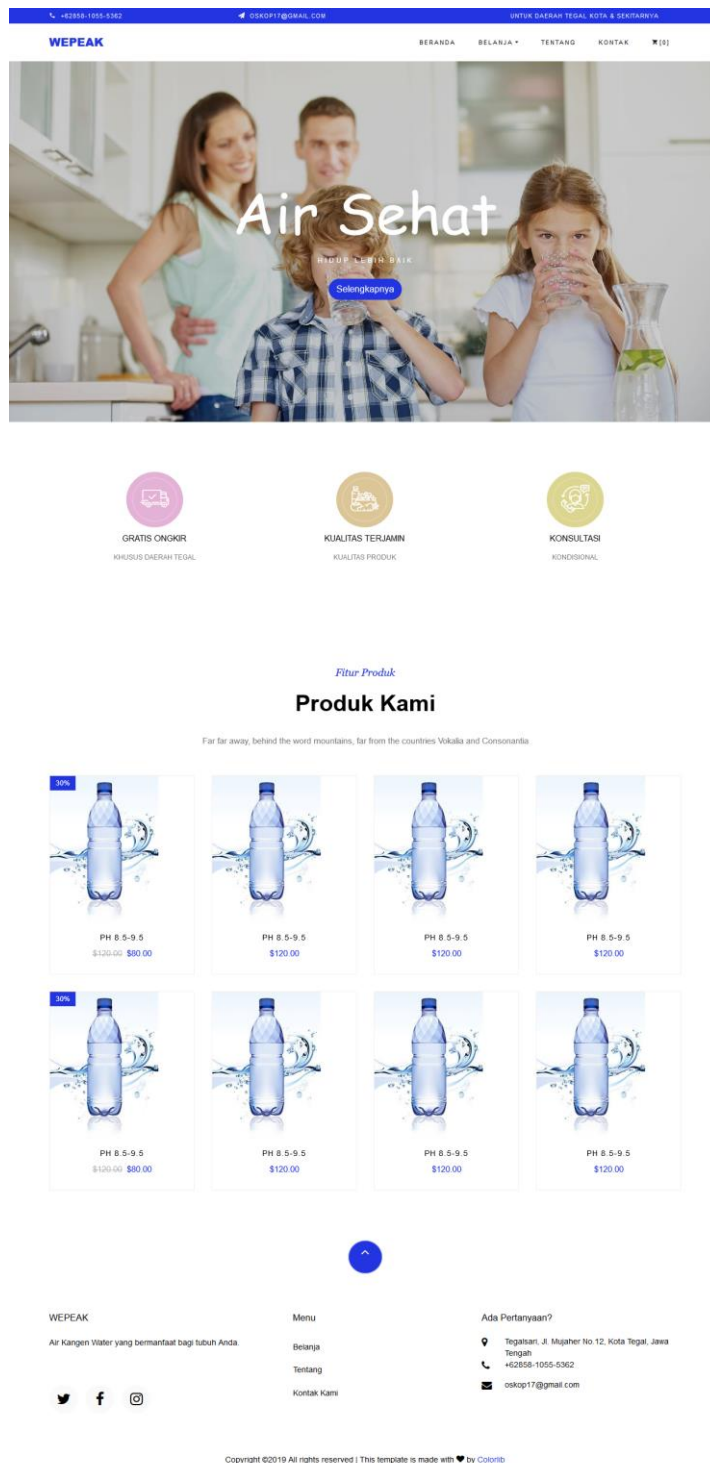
+62858-1055-5362 OSKOP17@GMAIL.COM UNTUK DAERAH TEGAL KOTA & SEKITARNYA

WEPEAK

BERANDA BELANJA TENTANG KONTAK [0]

Air Sehat

HIDUP LEBIH BAIK

Selengkapnya

GRATIS ONGKIR
KHUSUS DAERAH TEGAL

KUALITAS TERJAMIN
KUALITAS PRODUK

KONSULTASI
KONDISIONAL

Fitur Produk

Produk Kami

Far far away, behind the word mountains, far from the countries Vokalia and Consonantia

30%
PH 8.5-9.5
$120.00 $80.00

PH 8.5-9.5
$120.00

PH 8.5-9.5
$120.00

PH 8.5-9.5
$120.00

30%
PH 8.5-9.5
$120.00 $80.00

PH 8.5-9.5
$120.00

PH 8.5-9.5
$120.00

PH 8.5-9.5
$120.00

WEPEAK

Air Kangen Water yang bermanfaat bagi tubuh Anda.

Menu

Belanja

Tentang

Kontak Kami

Ada Pertanyaan?

Tegalsari, Jl. Mujaher No.12, Kota Tegal, Jawa Tengah

+62858-1055-5362

oskop17@gmail.com

Copyright ©2019 All rights reserved | This template is made with ♥ by Colorlib